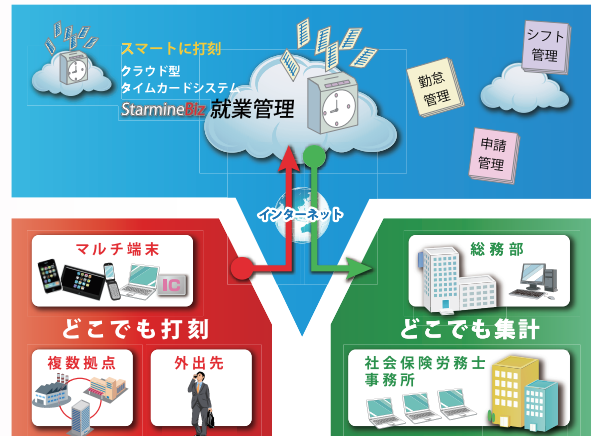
スマートに打刻
クラウド型
タイムカードシステム
StarmineBiz 就業管理

シフト管理

勤怠管理

申請管理

インターネット

マルチ端末

IC

どこでも打刻

複数拠点

外出先

総務部

どこでも集計

社会保険労務士
事務所